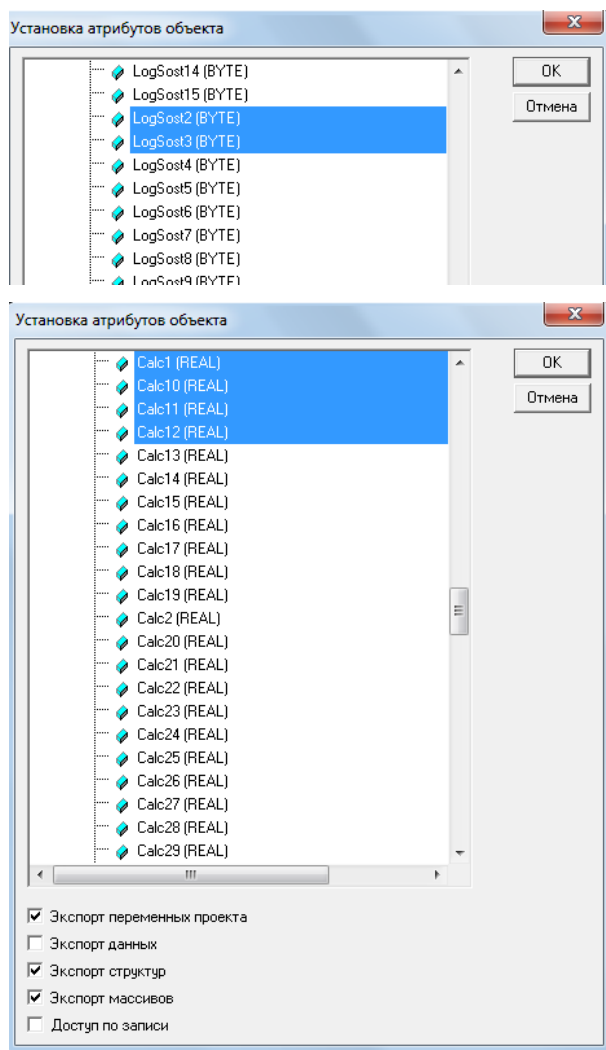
Установка атрибутов объекта

LogSost14 (BYTE)
LogSost15 (BYTE)
LogSost2 (BYTE)
LogSost3 (BYTE)
LogSost4 (BYTE)
LogSost5 (BYTE)
LogSost6 (BYTE)
LogSost7 (BYTE)
LogSost8 (BYTE)
LogSost9 (BYTE)

OK
Отмена

Установка атрибутов объекта

Calc1 (REAL)
Calc10 (REAL)
Calc11 (REAL)
Calc12 (REAL)
Calc13 (REAL)
Calc14 (REAL)
Calc15 (REAL)
Calc16 (REAL)
Calc17 (REAL)
Calc18 (REAL)
Calc19 (REAL)
Calc2 (REAL)
Calc20 (REAL)
Calc21 (REAL)
Calc22 (REAL)
Calc23 (REAL)
Calc24 (REAL)
Calc25 (REAL)
Calc26 (REAL)
Calc27 (REAL)
Calc28 (REAL)
Calc29 (REAL)

OK
Отмена

Экспорт переменных проекта
Экспорт данных
Экспорт структур
Экспорт массивов
Доступ по записи